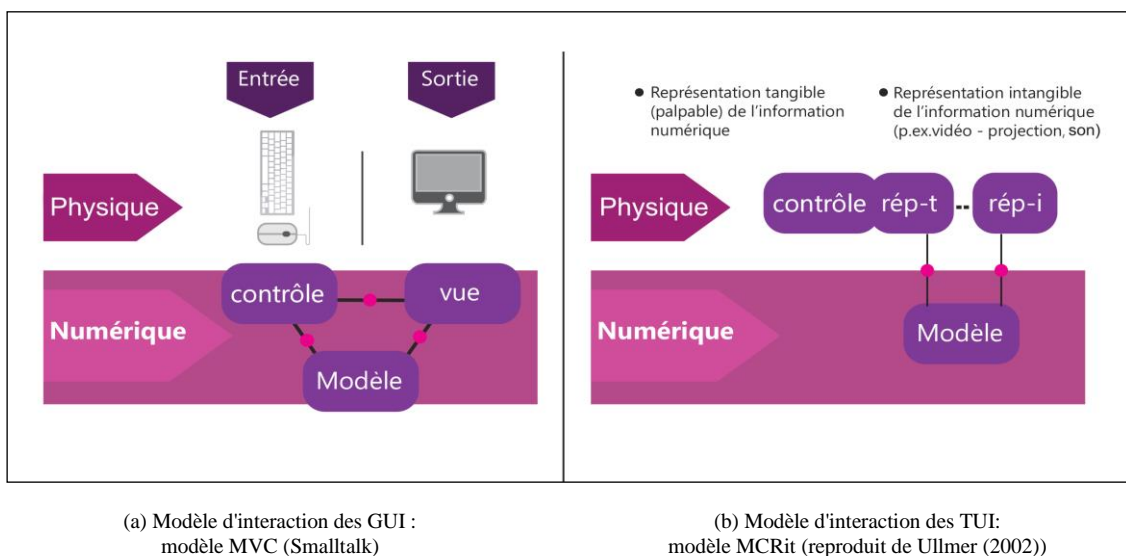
Entrée

Sortie

Physique

contrôle

vue

Numérique

Modèle

(a) Modèle d'interaction des GUI : modèle MVC (Smalltalk)

● Représentation tangible (palpable) de l'information numérique

● Représentation intangible de l'information numérique (p.ex.vidéo - projection, son)

Physique

contrôle

rép-t

rép-i

Numérique

Modèle

(b) Modèle d'interaction des TUI: modèle MCRit (reproduit de Ullmer (2002))